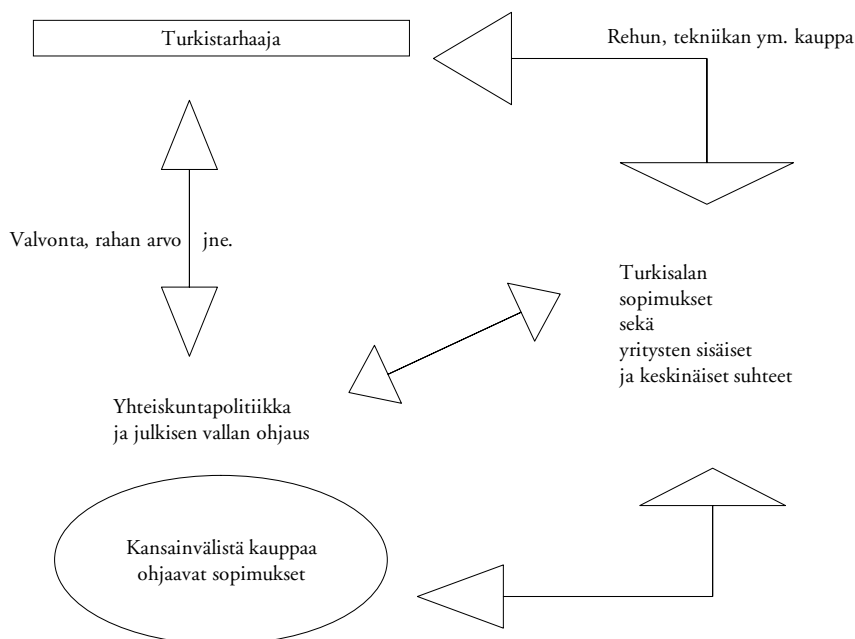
Turkistarhaaja

Rehun, tekniikan ym. kauppa

Valvonta, rahan arvo jne.

Turkisalan sopimukset sekä yritysten sisäiset ja keskinäiset suhteet

Yhteiskuntapolitiikka ja julkisen vallan ohjaus

Kansainvälistä kauppaa ohjaavat sopimukset